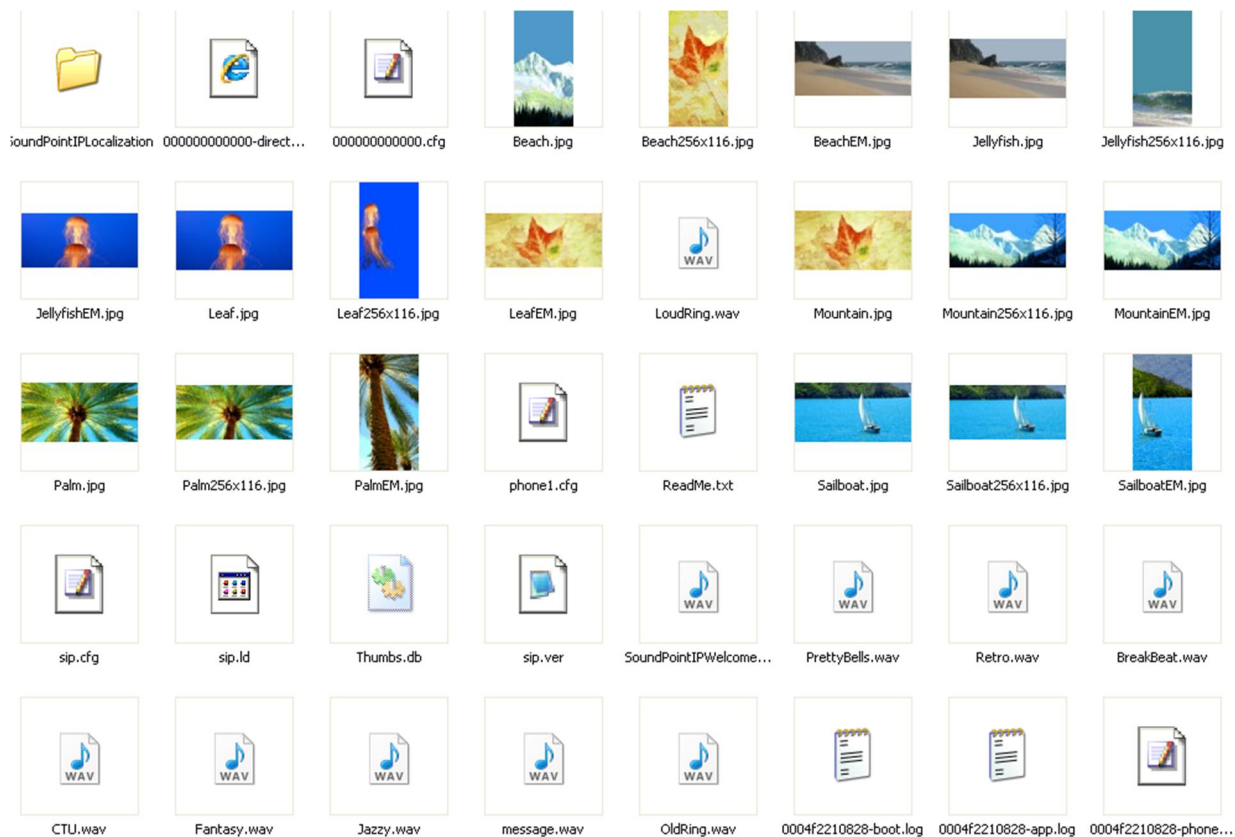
SoundPointIPLocalization 000000000000-direct... 000000000000.cfg Beach.jpg Beach256x116.jpg BeachEM.jpg Jellyfish.jpg Jellyfish256x116.jpg

JellyfishEM.jpg Leaf.jpg Leaf256x116.jpg LeafEM.jpg WAV LoudRing.wav Mountain.jpg Mountain256x116.jpg MountainEM.jpg

Palm.jpg Palm256x116.jpg PalmEM.jpg phone1.cfg ReadMe.txt Sailboat.jpg Sailboat256x116.jpg SailboatEM.jpg

sip.cfg sip.ld Thumbs.db sip.ver WAV SoundPointIPWelcome... WAV PrettyBells.wav WAV Retro.wav WAV BreakBeat.wav

WAV CTU.wav WAV Fantasy.wav WAV Jazzy.wav WAV message.wav WAV OldRing.wav 0004f2210828-boot.log 0004f2210828-app.log 0004f2210828-phone...